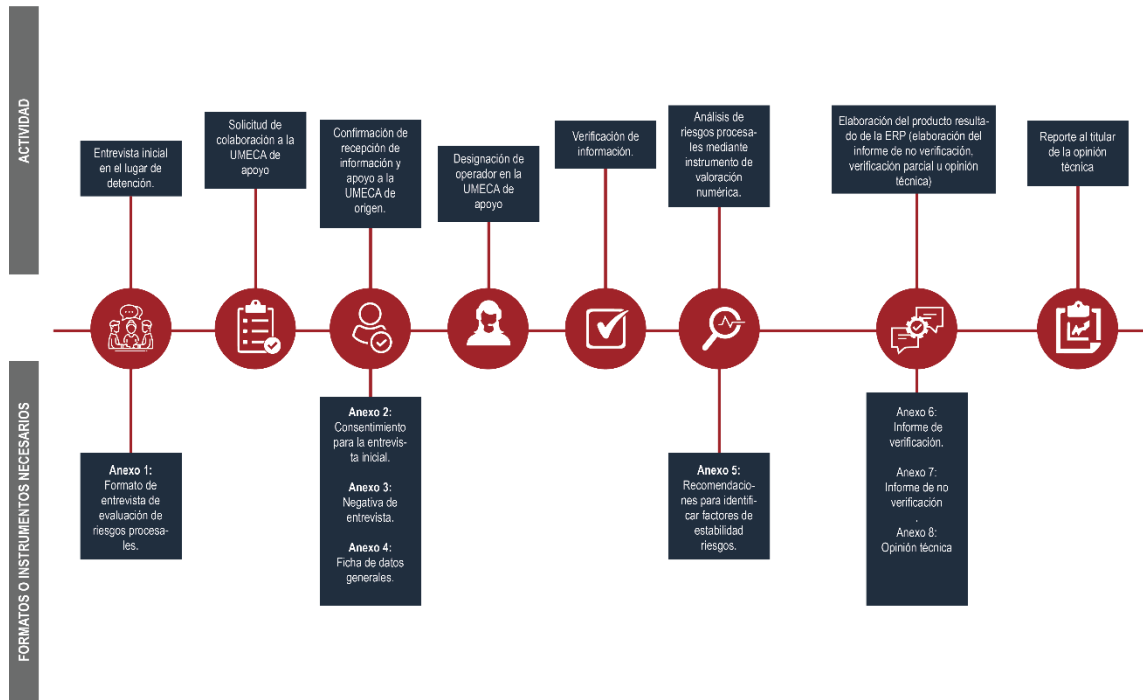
ACTIVIDAD

Entrevista inicial en el lugar de detención.

Solicitud de colaboración a la UMECA de apoyo

Confirmación de recepción de información y apoyo a la UMECA de origen.

Designación de operador en la UMECA de apoyo

Verificación de información.

Análisis de riesgos procesales mediante instrumento de valoración numérica.

Elaboración del producto resultado de la ERP (elaboración del informe de no verificación, verificación parcial u opinión técnica)

Reporte al titular de la opinión técnica

FORMATOS O INSTRUMENTOS NECESARIOS

Anexo 1: Formato de entrevista de evaluación de riesgos procesales.

Anexo 2: Consentimiento para la entrevista inicial.

Anexo 3: Negativa de entrevista.

Anexo 4: Ficha de datos generales.

Anexo 5: Recomendaciones para identificar factores de estabilidad riesgos.

Anexo 6: Informe de verificación.

Anexo 7: Informe de no verificación
.
Anexo 8: Opinión técnica